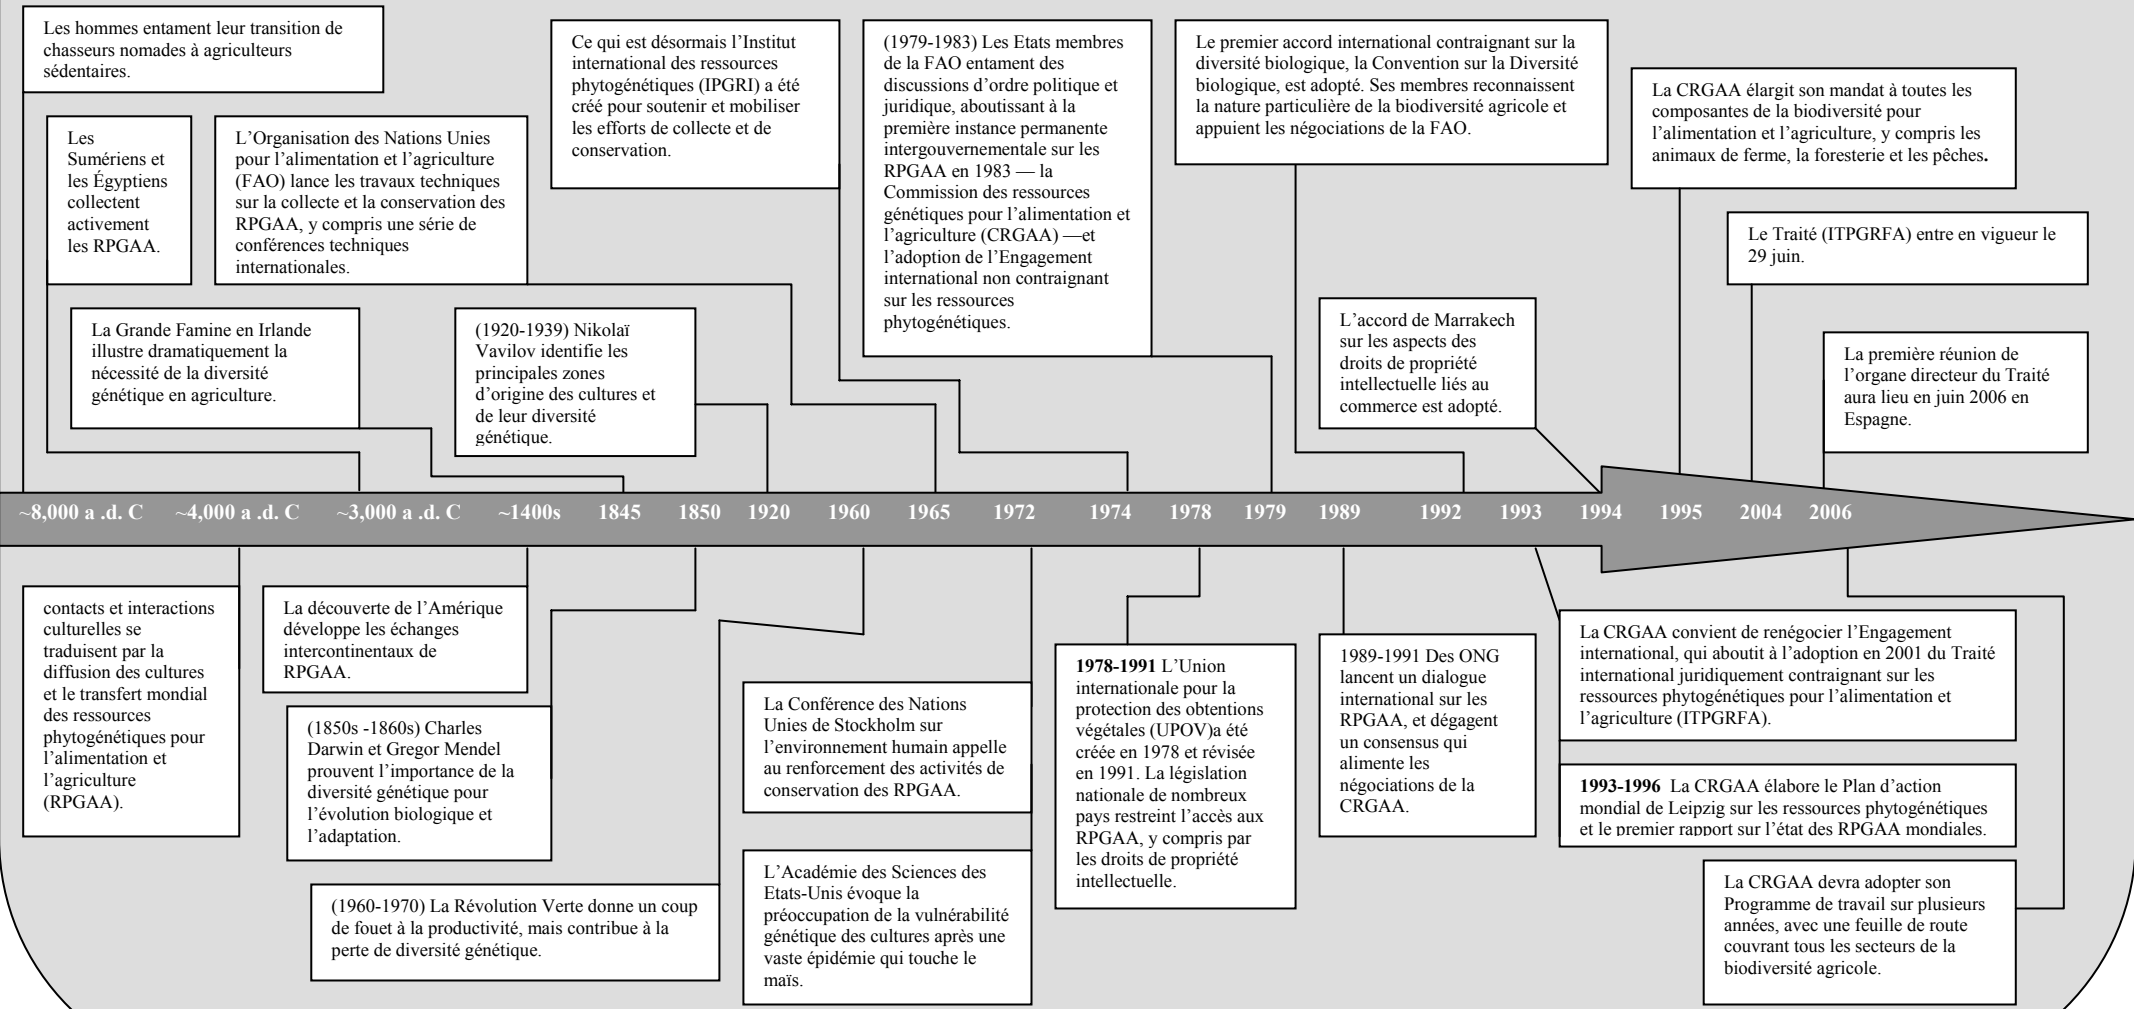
Les hommes entament leur transition de chasseurs nomades à agriculteurs sédentaires.

Les Sumériens et les Égyptiens collectent activement les RPGAA.

L'Organisation des Nations Unies pour l'alimentation et l'agriculture (FAO) lance les travaux techniques sur la collecte et la conservation des RPGAA, y compris une série de conférences techniques internationales.

La Grande Famine en Irlande illustre dramatiquement la nécessité de la diversité génétique en agriculture.

(1920-1939) Nikolaï Vavilov identifie les principales zones d'origine des cultures et de leur diversité génétique.

Ce qui est désormais l'Institut international des ressources phytogénétiques (IPGRI) a été créé pour soutenir et mobiliser les efforts de collecte et de conservation.

(1979-1983) Les Etats membres de la FAO entament des discussions d'ordre politique et juridique, aboutissant à la première instance permanente intergouvernementale sur les RPGAA en 1983 — la Commission des ressources génétiques pour l'alimentation et l'agriculture (CRGAA) —et l'adoption de l'Engagement international non contraignant sur les ressources phytogénétiques.

Le premier accord international contraignant sur la diversité biologique, la Convention sur la Diversité biologique, est adopté. Ses membres reconnaissent la nature particulière de la biodiversité agricole et appuient les négociations de la FAO.

L'accord de Marrakech sur les aspects des droits de propriété intellectuelle liés au commerce est adopté.

La CRGAA élargit son mandat à toutes les composantes de la biodiversité pour l'alimentation et l'agriculture, y compris les animaux de ferme, la foresterie et les pêches.

Le Traité (ITPGRFA) entre en vigueur le 29 juin.

La première réunion de l'organe directeur du Traité aura lieu en juin 2006 en Espagne.

~8,000 a .d. C ~4,000 a .d. C ~3,000 a .d. C ~1400s 1845 1850 1920 1960 1965 1972 1974 1978 1979 1989 1992 1993 1994 1995 2004 2006

contacts et interactions culturelles se traduisent par la diffusion des cultures et le transfert mondial des ressources phytogénétiques pour l'alimentation et l'agriculture (RPGAA).

La découverte de l'Amérique développe les échanges intercontinentaux de RPGAA.

(1850s -1860s) Charles Darwin et Gregor Mendel prouvent l'importance de la diversité génétique pour l'évolution biologique et l'adaptation.

(1960-1970) La Révolution Verte donne un coup de fouet à la productivité, mais contribue à la perte de diversité génétique.

La Conférence des Nations Unies de Stockholm sur l'environnement humain appelle au renforcement des activités de conservation des RPGAA.

L'Académie des Sciences des Etats-Unis évoque la préoccupation de la vulnérabilité génétique des cultures après une vaste épidémie qui touche le maïs.

**1978-1991** L'Union internationale pour la protection des obtentions végétales (UPOV)a été créée en 1978 et révisée en 1991. La législation nationale de nombreux pays restreint l'accès aux RPGAA, y compris par les droits de propriété intellectuelle.

1989-1991 Des ONG lancent un dialogue international sur les RPGAA, et dégagent un consensus qui alimente les négociations de la CRGAA.

La CRGAA convient de renégocier l'Engagement international, qui aboutit à l'adoption en 2001 du Traité international juridiquement contraignant sur les ressources phytogénétiques pour l'alimentation et l'agriculture (ITPGRFA).

**1993-1996** La CRGAA élabore le Plan d'action mondial de Leipzig sur les ressources phytogénétiques et le premier rapport sur l'état des RPGAA mondiales.

La CRGAA devra adopter son Programme de travail sur plusieurs années, avec une feuille de route couvrant tous les secteurs de la biodiversité agricole.